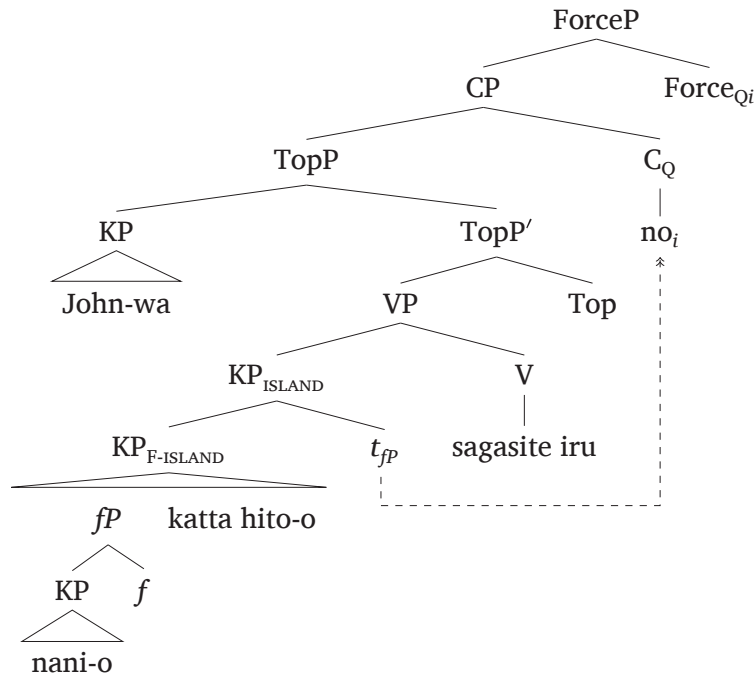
ForceP

CP

$\text{Force}_{Qi}$

TopP

$C_Q$

KP

TopP′

$\text{no}_i$

John-wa

VP

Top

$\text{KP}_{\text{ISLAND}}$

V

$\text{KP}_{\text{F-ISLAND}}$

$t_{fP}$

sagasite iru

*fP*

katta hito-o

KP

*f*

nani-o